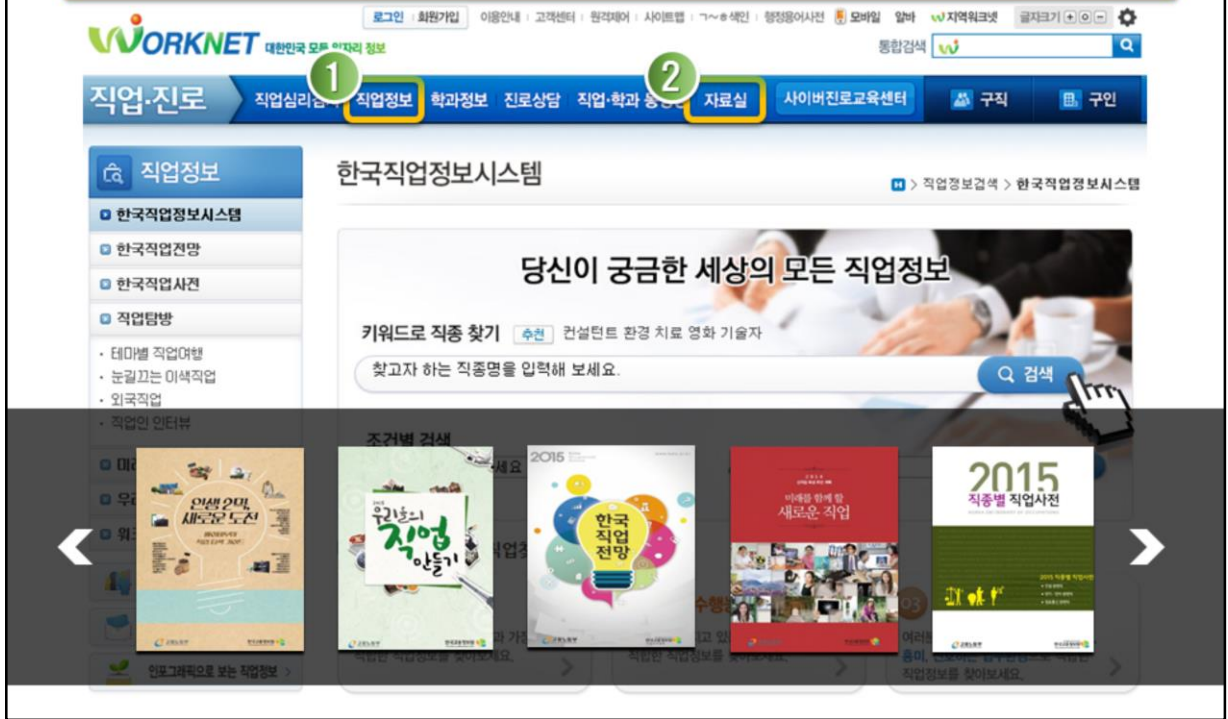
로그인 | 회원가입 | 이용안내 | 고객센터 | 원격제어 | 사이트맵 | ㄱ~ㅎ색인 | 행정용어사전 | 모바일 | 알바 | 지역워크넷 | 글자크기

WORKNET 대한민국 모든 일자리 정보

통합검색

직업·진로 | 직업심리검사 | 직업정보 | 학과정보 | 진로상담 | 직업·학과 동영상 | 자료실 | 사이버진로교육센터 | 구직 | 구인

1

2

직업정보

한국직업정보시스템

직업정보검색 > 한국직업정보시스템

■ 한국직업정보시스템

■ 한국직업전망

■ 한국직업사전

■ 직업탐방

· 테마별 직업여행
· 눈길끄는 이색직업
· 외국직업
· 직업인 인터뷰

당신이 궁금한 세상의 모든 직업정보

키워드로 직종 찾기 추천 컨설턴트 환경 치료 영화 기술자

찾고자 하는 직종명을 입력해 보세요.

검색

조건별 검색

인생 2막, 새로운 도전

우리들의 직업 만들기

2015 한국직업전망

미래를 함께 할 새로운 직업

2015 직종별 직업사전

인포그래픽으로 보는 직업정보

직업정보를 찾아보세요.

직업정보를 찾아보세요.

직업정보를 찾아보세요.